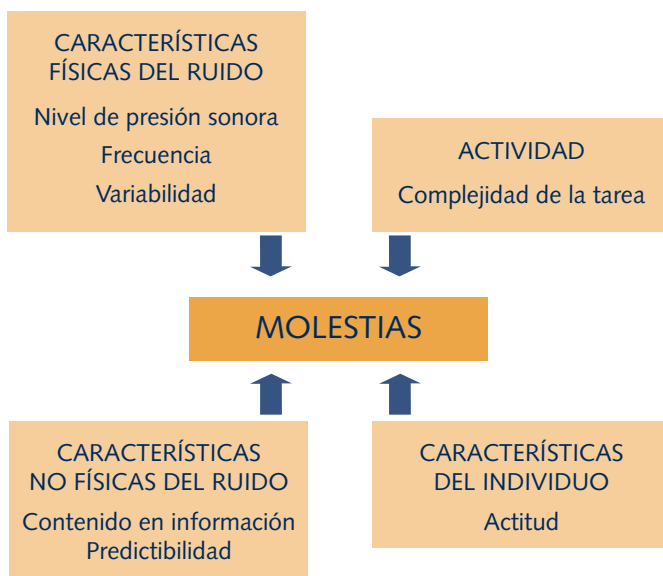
CARACTERÍSTICAS FÍSICAS DEL RUIDO

Nivel de presión sonora

Frecuencia

Variabilidad

ACTIVIDAD

Complejidad de la tarea

MOLESTIAS

CARACTERÍSTICAS NO FÍSICAS DEL RUIDO

Contenido en información

Predictibilidad

CARACTERÍSTICAS DEL INDIVIDUO

Actitud